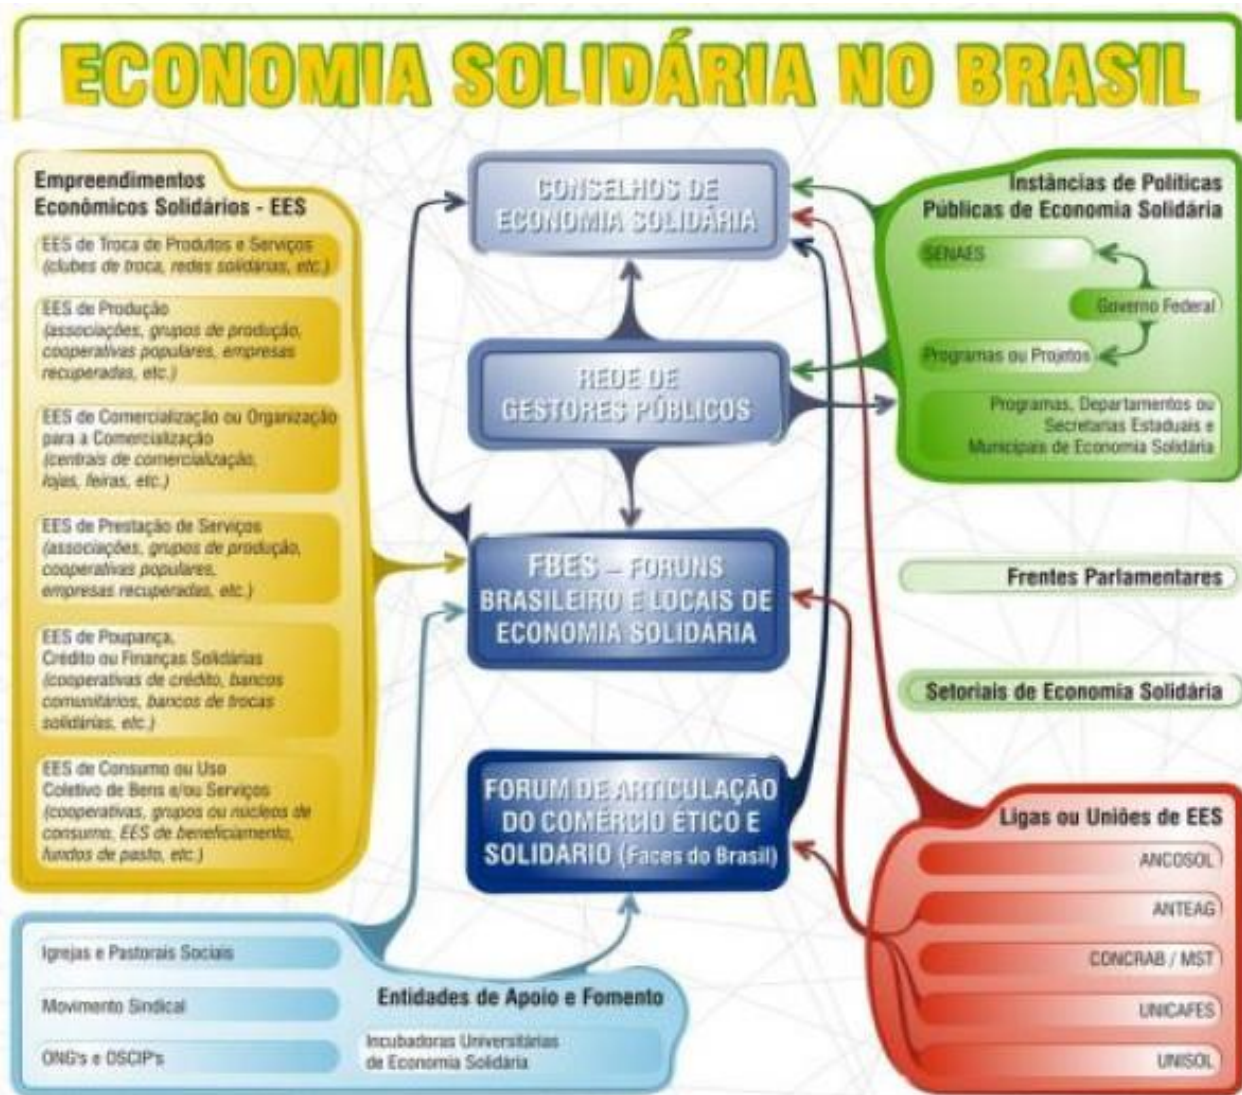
ECONOMIA SOLIDÁRIA NO BRASIL

Empreendimentos Econômicos Solidários - EES

EES de Troca de Produtos e Serviços (clubes de troca, redes solidárias, etc.)

EES de Produção (associações, grupos de produção, cooperativas populares, empresas recuperadas, etc.)

EES de Comercialização ou Organização para a Comercialização (centrais de comercialização, lojas, feiras, etc.)

EES de Prestação de Serviços (associações, grupos de produção, cooperativas populares, empresas recuperadas, etc.)

EES de Poupança, Crédito ou Finanças Solidárias (cooperativas de crédito, bancos comunitários, bancos de trocas solidárias, etc.)

EES de Consumo ou Uso Coletivo de Bens e/ou Serviços (cooperativas, grupos ou núcleos de consumo, EES de beneficiamento, fundos de pasto, etc.)

CONSELHOS DE ECONOMIA SOLIDÁRIA

REDE DE GESTORES PÚBLICOS

FBES – FORUNS BRASILEIRO E LOCAIS DE ECONOMIA SOLIDARIA

FORUM DE ARTICULAÇÃO DO COMÉRCIO ÉTICO E SOLIDARIO (Faces do Brasil)

Instâncias de Políticas Públicas de Economia Solidária

SENAES

Governo Federal

Programas ou Projetos

Programas, Departamentos ou Secretarias Estaduais e Municipais de Economia Solidária

Frentes Parlamentares

Setoriais de Economia Solidária

Ligas ou Uniões de EES

ANCOSOL

ANTEAG

CONCRAB / MST

UNICAFES

UNISOL

Igrejas e Pastorais Sociais

Movimento Sindical

ONG's e OSCIP's

Entidades de Apoio e Fomento

Incubadoras Universitárias de Economia Solidária